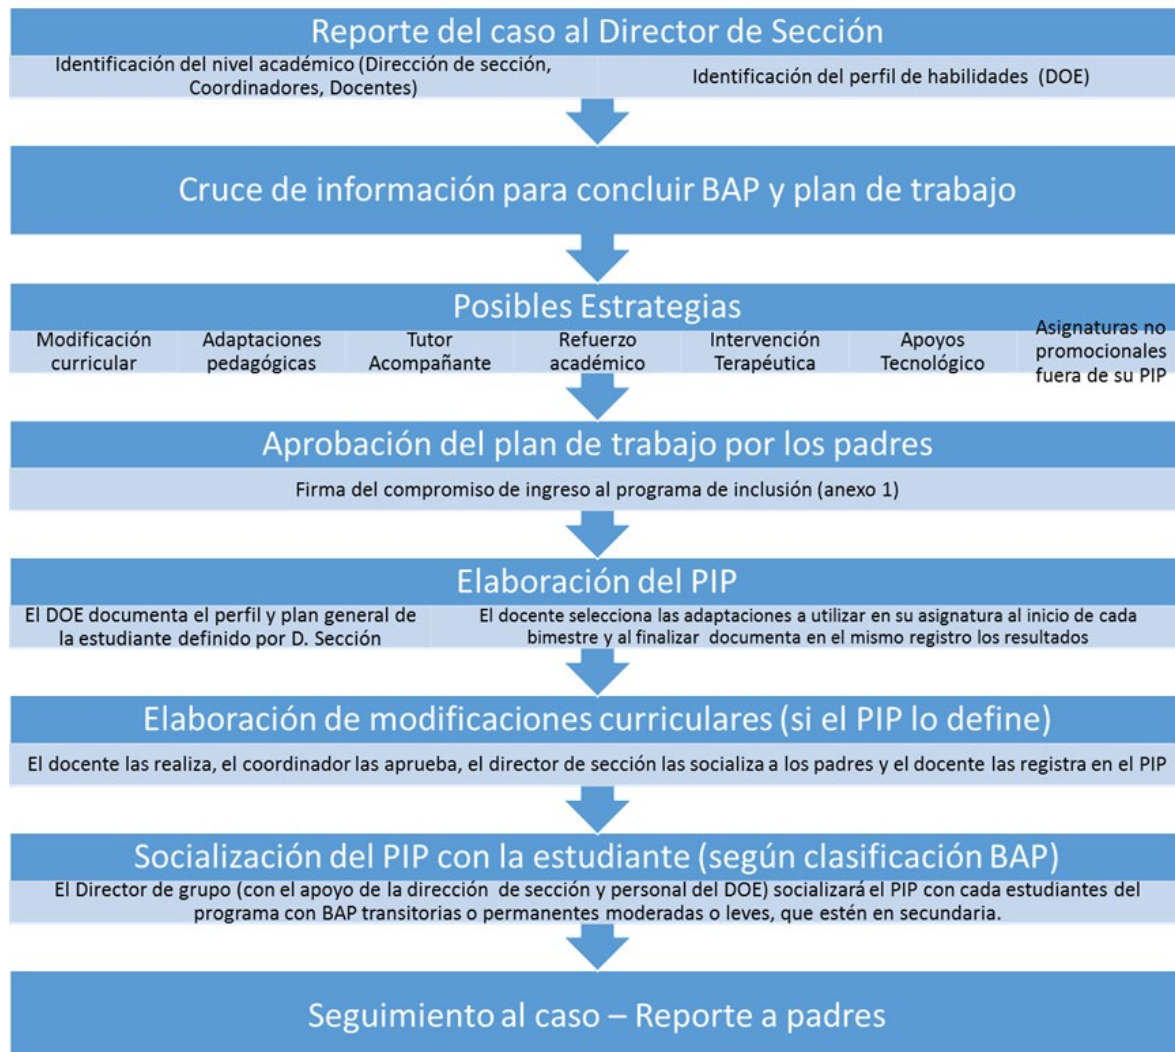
Reporte del caso al Director de Sección

Identificación del nivel académico (Dirección de sección, Coordinadores, Docentes)

Identificación del perfil de habilidades (DOE)

Cruce de información para concluir BAP y plan de trabajo

Posibles Estrategias

Modificación curricular

Adaptaciones pedagógicas

Tutor Acompañante

Refuerzo académico

Intervención Terapéutica

Apoyos Tecnológico

Asignaturas no promocionales fuera de su PIP

Aprobación del plan de trabajo por los padres

Firma del compromiso de ingreso al programa de inclusión (anexo 1)

Elaboración del PIP

El DOE documenta el perfil y plan general de la estudiante definido por D. Sección

El docente selecciona las adaptaciones a utilizar en su asignatura al inicio de cada bimestre y al finalizar documenta en el mismo registro los resultados

Elaboración de modificaciones curriculares (si el PIP lo define)

El docente las realiza, el coordinador las aprueba, el director de sección las socializa a los padres y el docente las registra en el PIP

Socialización del PIP con la estudiante (según clasificación BAP)

El Director de grupo (con el apoyo de la dirección de sección y personal del DOE) socializará el PIP con cada estudiantes del programa con BAP transitorias o permanentes moderadas o leves, que estén en secundaria.

Seguimiento al caso – Reporte a padres